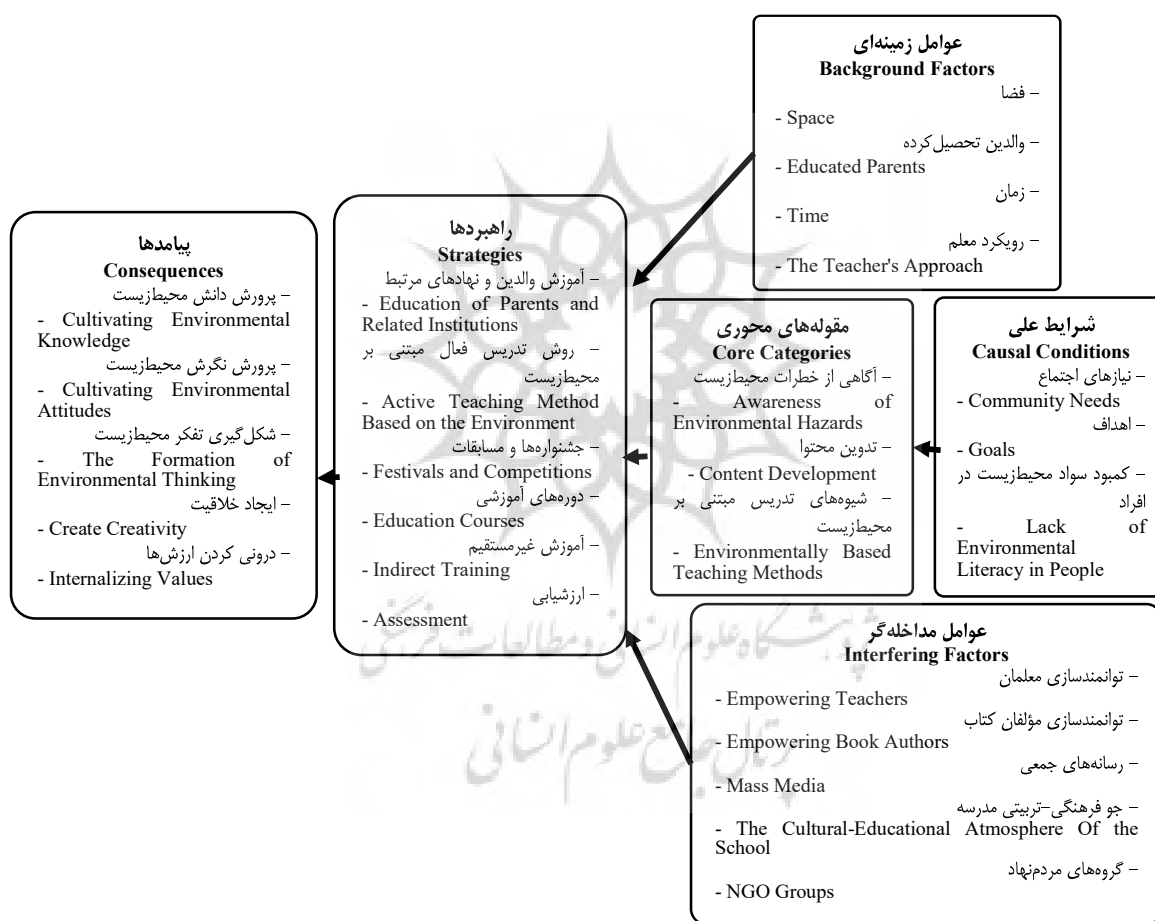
عوامل زمینه‌ای
Background Factors
– فضا
- Space
– والدین تحصیل‌کرده
- Educated Parents
– زمان
- Time
– رویکرد معلم
- The Teacher's Approach

شرایط علی
Causal Conditions
– نیازهای اجتماع
- Community Needs
– اهداف
- Goals
– کمبود سواد محیطزیست در افراد
- Lack of Environmental Literacy in People

مقوله‌های محوری
Core Categories
– آگاهی از خطرات محیطزیست
- Awareness of Environmental Hazards
– تدوین محتوا
- Content Development
– شیوه‌های تدریس مبتنی بر محیطزیست
- Environmentally Based Teaching Methods

راهبردها
Strategies
– آموزش والدین و نهادهای مرتبط
- Education of Parents and Related Institutions
– روش تدریس فعال مبتنی بر محیطزیست
- Active Teaching Method Based on the Environment
– جشنواره‌ها و مسابقات
- Festivals and Competitions
– دوره‌های آموزشی
- Education Courses
– آموزش غیرمستقیم
- Indirect Training
– ارزشیابی
- Assessment

پیامدها
Consequences
– پرورش دانش محیطزیست
- Cultivating Environmental Knowledge
– پرورش نگرش محیطزیست
- Cultivating Environmental Attitudes
– شکل‌گیری تفکر محیطزیست
- The Formation of Environmental Thinking
– ایجاد خلاقیت
- Create Creativity
– درونی کردن ارزش‌ها
- Internalizing Values

عوامل مداخله‌گر
Interfering Factors
– توانمندسازی معلمان
- Empowering Teachers
– توانمندسازی مؤلفان کتاب
- Empowering Book Authors
– رسانه‌های جمعی
- Mass Media
– جو فرهنگی-تربیتی مدرسه
- The Cultural-Educational Atmosphere Of the School
– گروه‌های مردم‌نهاد
- NGO Groups

پژوهشگاه علوم انسانی و مطالعات فرهنگی
پرتال جامع علوم انسانی